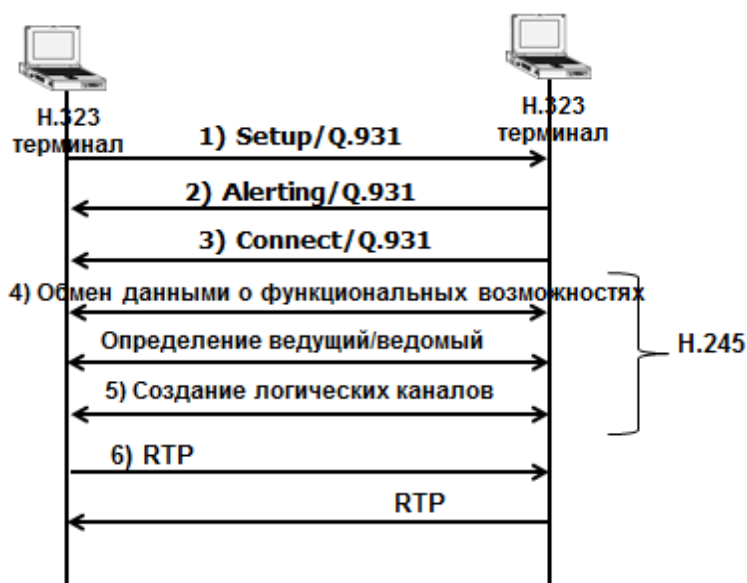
H.323 терминал

H.323 терминал

1) Setup/Q.931

2) Alerting/Q.931

3) Connect/Q.931

4) Обмен данными о функциональных возможностях

Определение ведущий/ведомый

5) Создание логических каналов

H.245

6) RTP

RTP